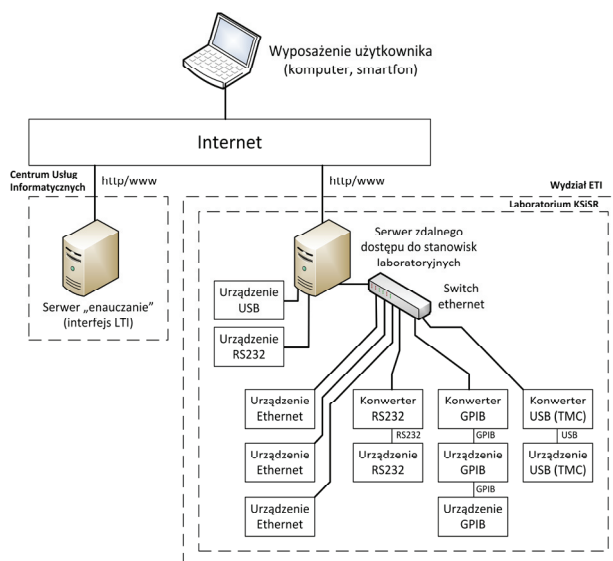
Wyposażenie użytkownika (komputer, smartfon)

Internet

Centrum Usług Informatycznych

http/www

http/www

Wydział ETI

Laboratorium KSiSR

Serwer „enauczanie" (interfejs LTI)

Serwer zdalnego dostępu do stanowisk laboratoryjnych

Urządzenie USB

Urządzenie RS232

Switch ethernet

Urządzenie Ethernet

Urządzenie Ethernet

Urządzenie Ethernet

Konwerter RS232

RS232

Urządzenie RS232

Konwerter GPIB

GPIB

Urządzenie GPIB

GPIB

Urządzenie GPIB

Konwerter USB (TMC)

USB

Urządzenie USB (TMC)